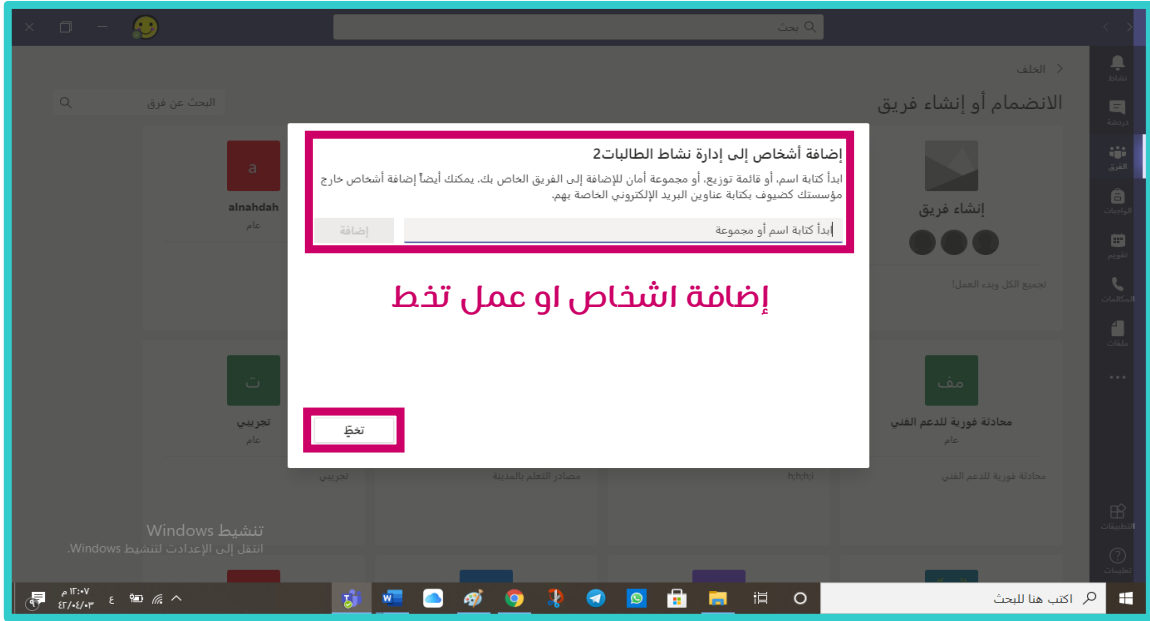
بحث

الخلف
الانضمام أو إنشاء فريق
البحث عن فريق

نشاط
دردشة
الفرق
الواجبات
تقويم
المكالمات
ملفات
...
التطبيقات
تعليمات

إضافة أشخاص إلى إدارة نشاط الطالبات2
ابدأ كتابة اسم، أو قائمة توزيع، أو مجموعة أمان للإضافة إلى الفريق الخاص بك. يمكنك أيضاً إضافة أشخاص خارج مؤسستك كضيوف بكتابة عناوين البريد الإلكتروني الخاصة بهم.
ابدأ كتابة اسم أو مجموعة
إضافة

إضافة اشخاص او عمل تخط

تخطٍّ

a
alnahdah
عام

إنشاء فريق
تجميع الكل وبدء العمل!

ت
تجريبي
عام
تجريبي

مصادر التعلم بالمدينة

مف
محادثة فورية للدعم الفني
عام
محادثة فورية للدعم الفني

تنشيط Windows
انتقل إلى الإعدادات لتنشيط Windows.

اكتب هنا للبحث
١٢:٠٧ م
٤٢/٠٤/٠٣
ع